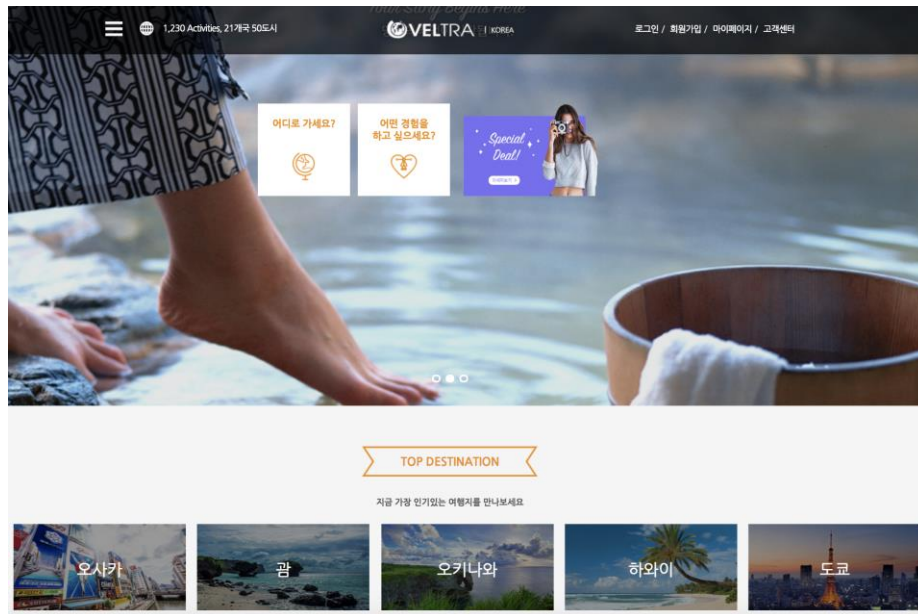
1,230 Activities, 21개국 50도시

Your Story Begins Here

VELTRA | KOREA

로그인 / 회원가입 / 마이페이지 / 고객센터

어디로 가세요?

어떤 경험을 하고 싶으세요?

Special Deal!

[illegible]

TOP DESTINATION

지금 가장 인기있는 여행지를 만나보세요

오사카

괌

오키나와

하와이

도쿄